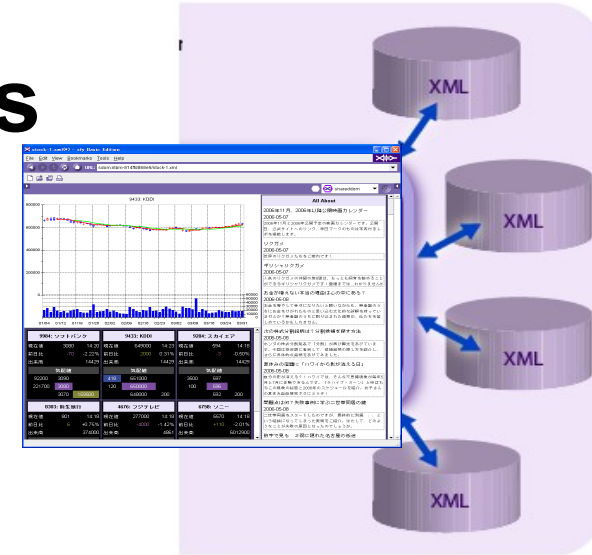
s

XML

XML

XML

XML

stock-1.xml - xfy Basic Edition

File Edit View Bookmarks Tools Help

URL

9433: KDDI

All About

2006年11月、2006年以降の開催カレンダー
2006-05-07

2006-05-07

2006-05-07

2006-05-06

2006-05-06

2006-05-06

2006-05-06

9984: ソフトバンク

9433: KDDI

9304: スカイエア

8303: 新生銀行

4676: フジテレビ

6758: ソニー